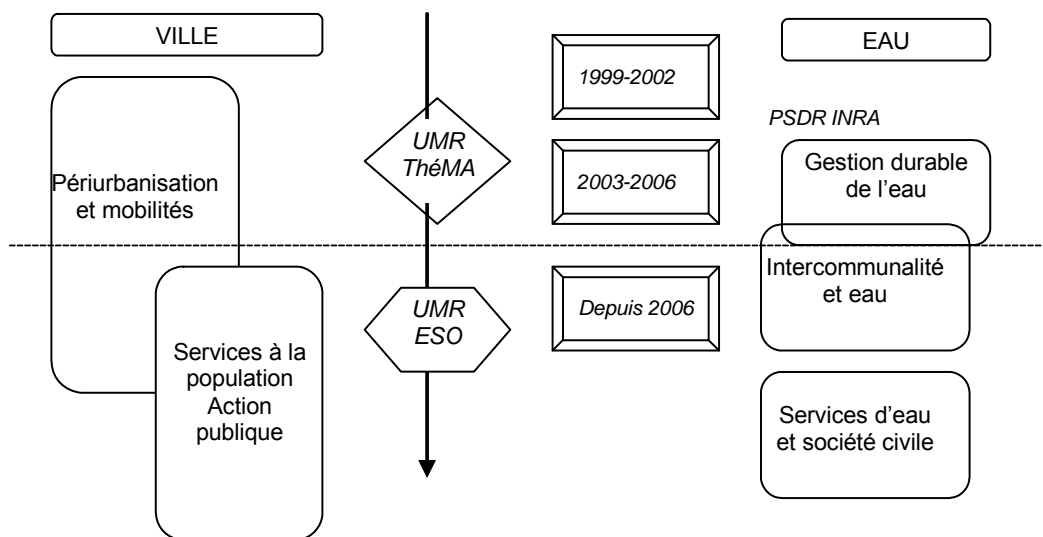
VILLE

EAU

1999-2002

PSDR INRA

UMR ThéMA

2003-2006

Périurbanisation et mobilités

Gestion durable de l'eau

Intercommunalité et eau

UMR ESO

Depuis 2006

Services à la population Action publique

Services d'eau et société civile